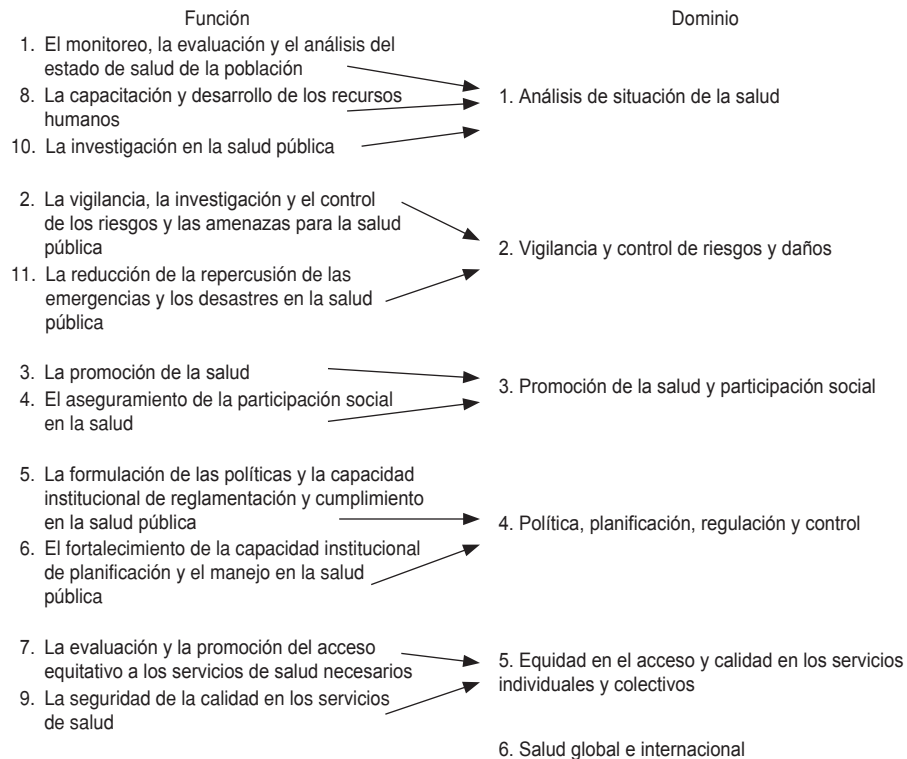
Función

Dominio

1. El monitoreo, la evaluación y el análisis del estado de salud de la población
8. La capacitación y desarrollo de los recursos humanos
10. La investigación en la salud pública

1. Análisis de situación de la salud

2. La vigilancia, la investigación y el control de los riesgos y las amenazas para la salud pública
11. La reducción de la repercusión de las emergencias y los desastres en la salud pública

2. Vigilancia y control de riesgos y daños

3. La promoción de la salud
4. El aseguramiento de la participación social en la salud

3. Promoción de la salud y participación social

5. La formulación de las políticas y la capacidad institucional de reglamentación y cumplimiento en la salud pública
6. El fortalecimiento de la capacidad institucional de planificación y el manejo en la salud pública

4. Política, planificación, regulación y control

7. La evaluación y la promoción del acceso equitativo a los servicios de salud necesarios
9. La seguridad de la calidad en los servicios de salud

5. Equidad en el acceso y calidad en los servicios individuales y colectivos

6. Salud global e internacional